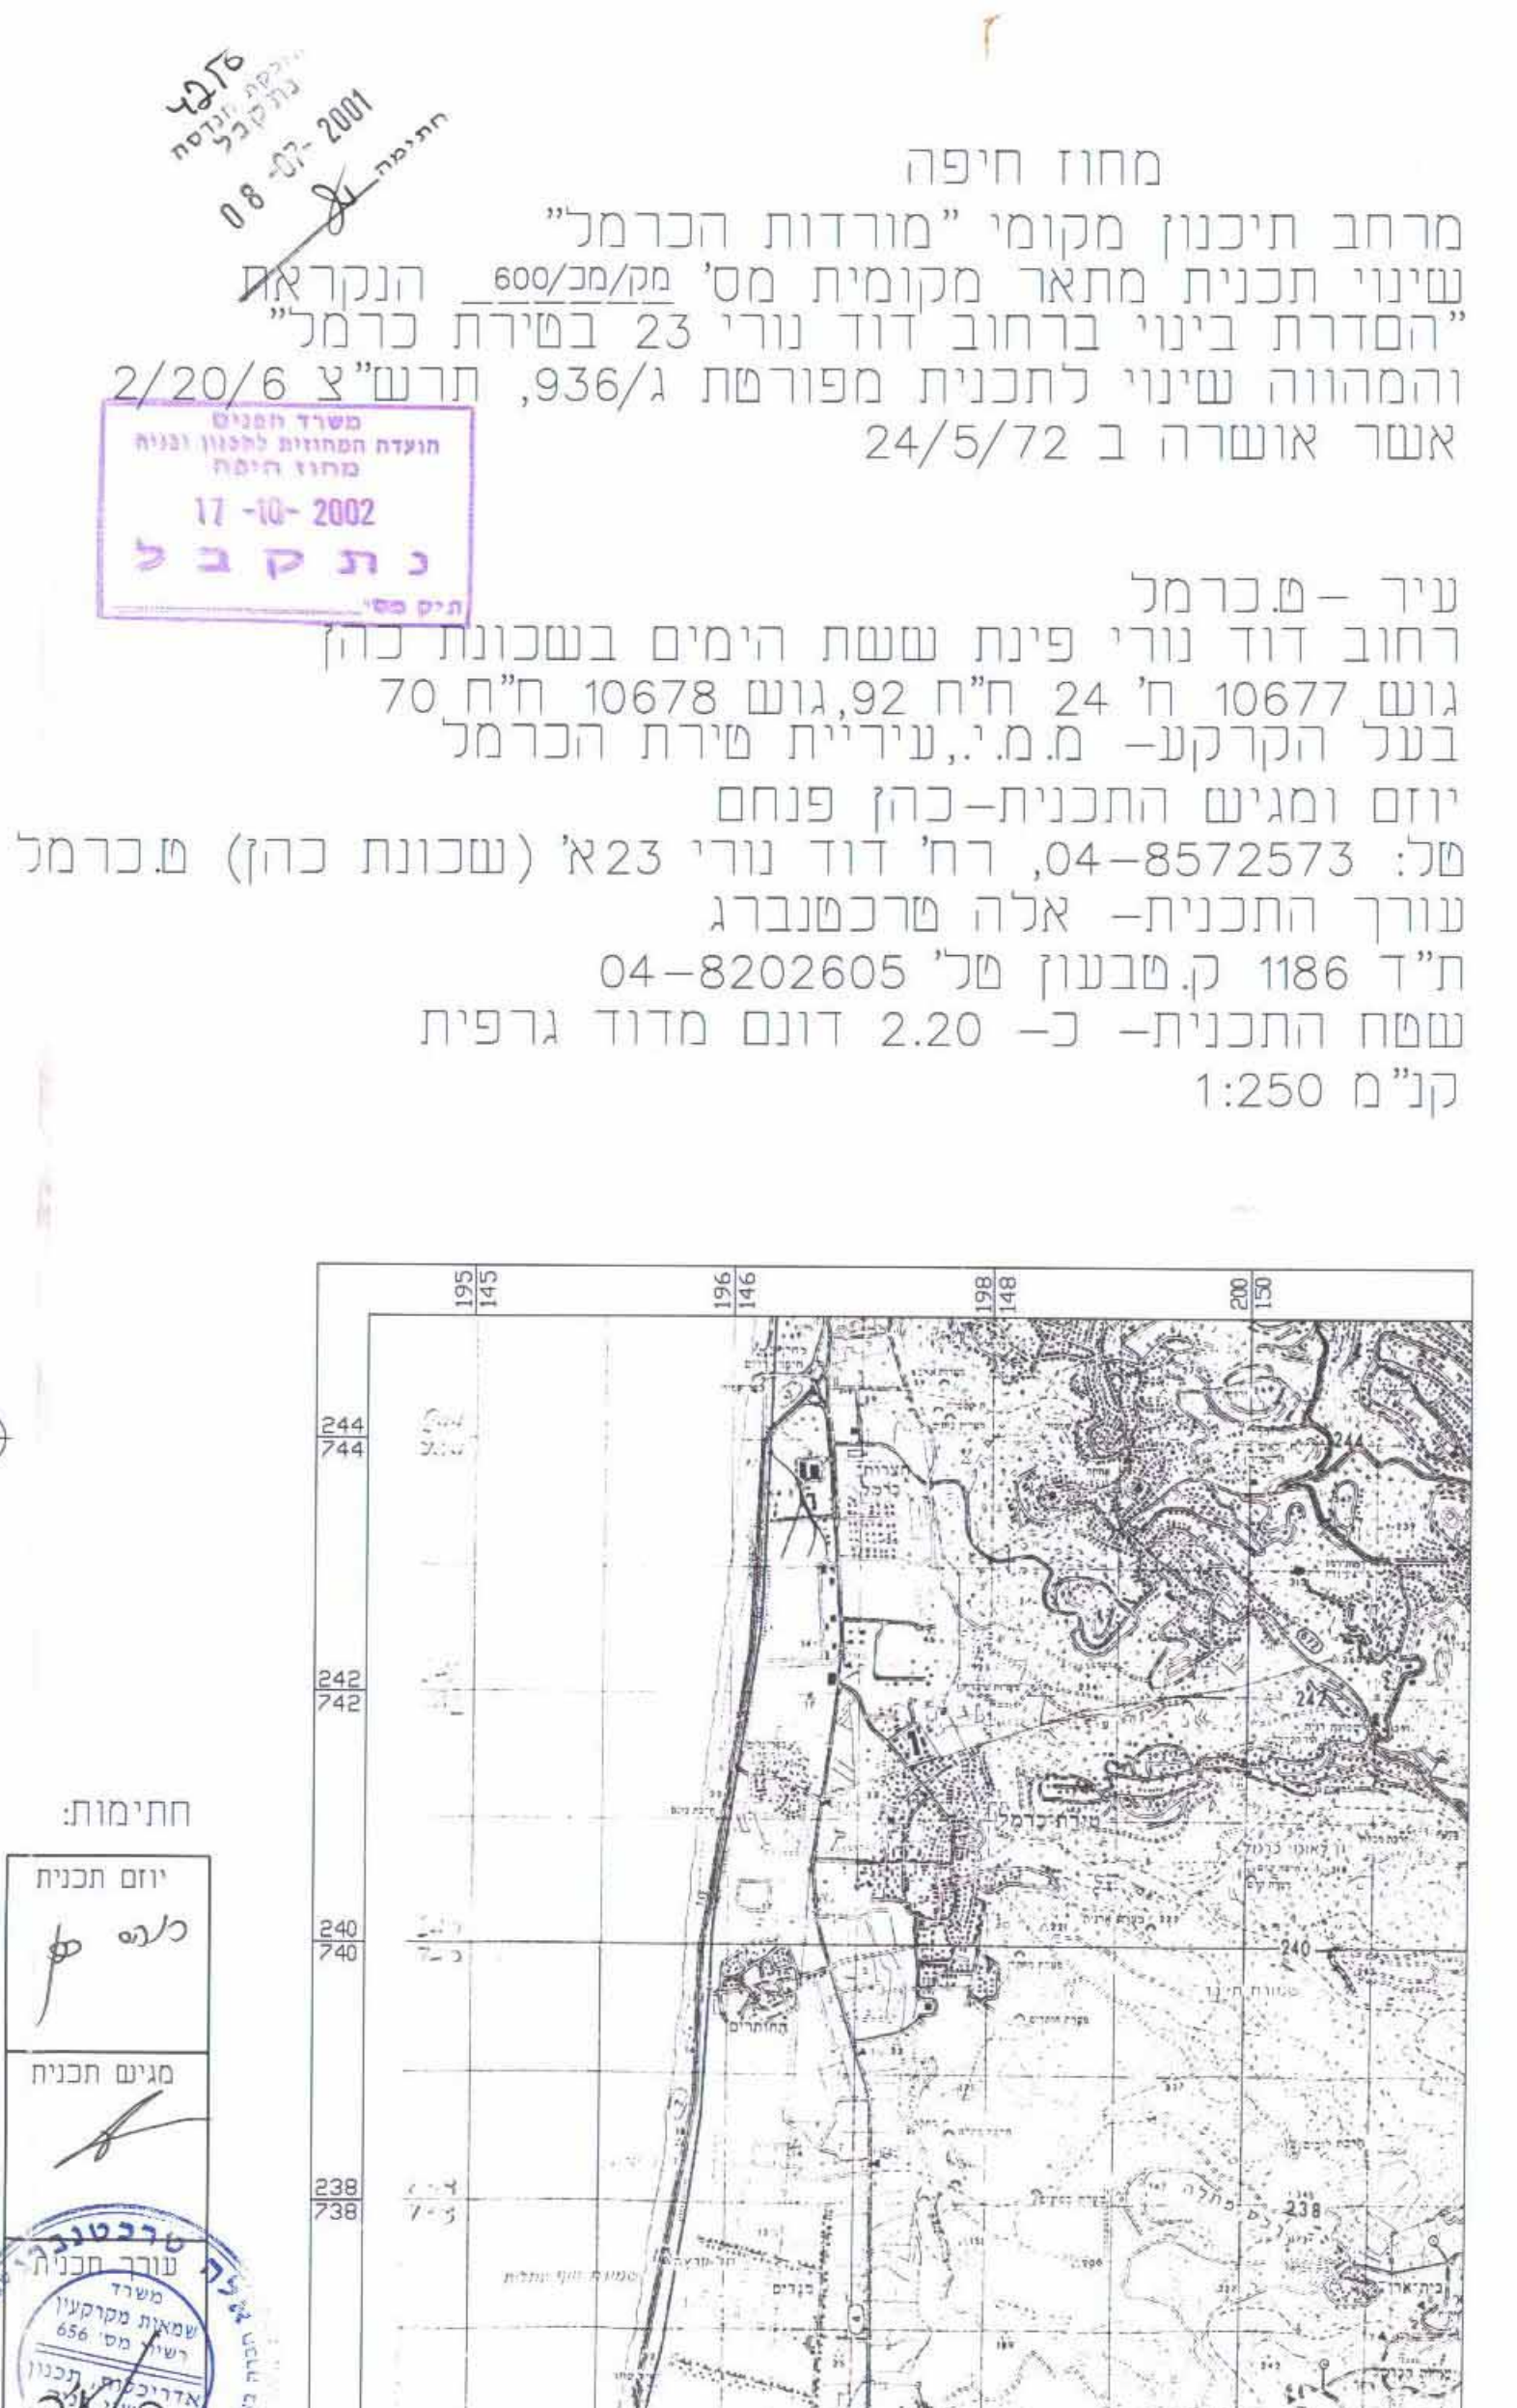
4256
יחלקת הנדסה
נתקבל
08-07-2001
חתימה

מחוז חיפה
מרחב תיכנון מקומי "מורדות הכרמל"
שינוי תכנית מתאר מקומית מס' מק/מכ/600 הנקראת
"הסדרת בינוי ברחוב דוד נורי 23 בטירת כרמל"
והמהווה שינוי לתכנית מפורטת ג/936, תרש"צ 2/20/6
אשר אושרה ב 24/5/72

משרד הפנים
הועדה המחוזית לתכנון ובניה
מחוז חיפה
17 -10- 2002
נ ת ק ב ל
תיק מס'

עיר - ט.כרמל
רחוב דוד נורי פינת ששת הימים בשכונת כהן
גוש 10677 ח' 24 ח"ח 92, גוש 10678 ח"ח 70
בעל הקרקע- מ.מ.י., עיריית טירת הכרמל
יוזם ומגיש התכנית-כהן פנחס
טל: 04-8572573, רח' דוד נורי 23א' (שכונת כהן) ט.כרמל
עורך התכנית- אלה טרכטנברג
ת"ד 1186 ק.טבעון טל' 04-8202605
שטח התכנית- כ- 2.20 דונם מדוד גרפית
קנ"מ 1:250

195 145
196 146
198 148
200 150
244 744
242 742
240 740
238 738

244
242
240
238
672
4
טירת כרמל
נווה ים
החותרים
מגדים
בית אורן
פרדס
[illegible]

חתימות:
יוזם תכנית
כהן
מגיש תכנית
עורך תכנית
טרכטנברג
משרד
שמאות מקרקעין
רשיון מס' 656
אדריכלות תכנון
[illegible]